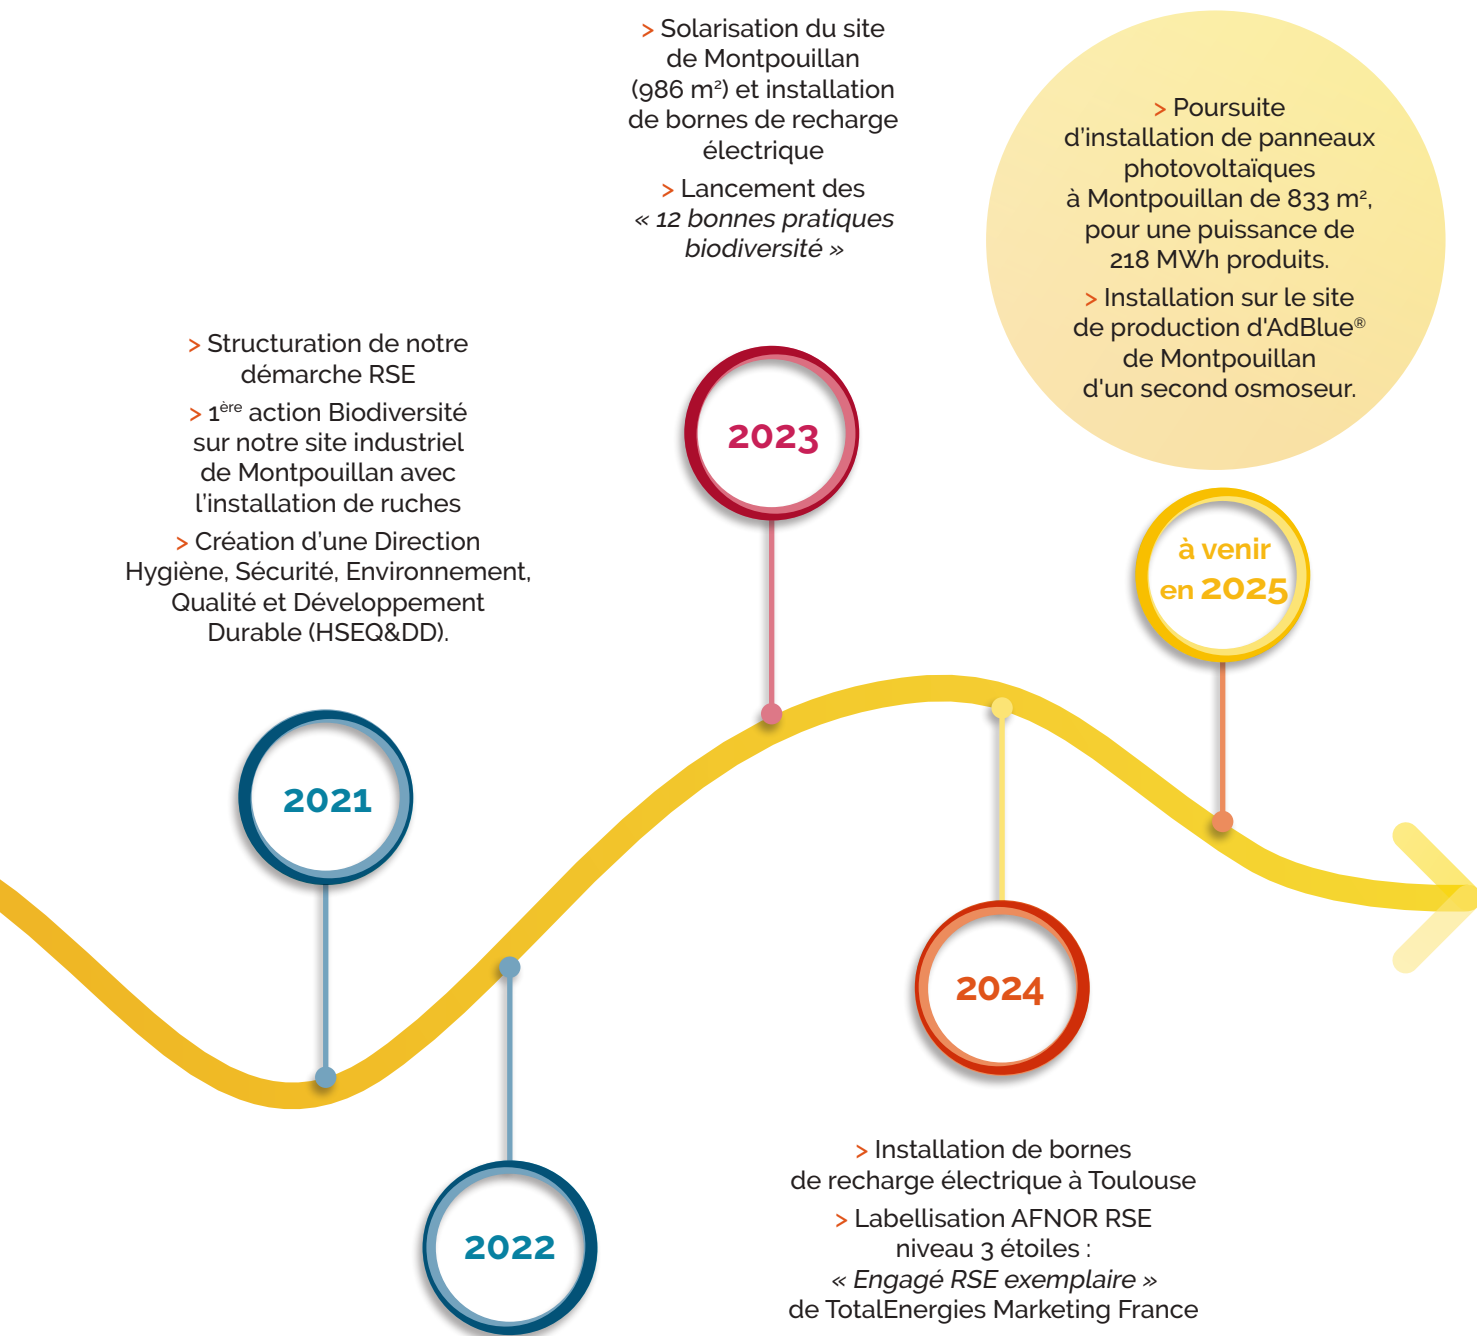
> Solarisation du site de Montpouillan (986 m²) et installation de bornes de recharge électrique

> Lancement des « 12 bonnes pratiques biodiversité »

> Poursuite d'installation de panneaux photovoltaïques à Montpouillan de 833 m², pour une puissance de 218 MWh produits.

> Installation sur le site de production d'AdBlue® de Montpouillan d'un second osmoseur.

> Structuration de notre démarche RSE

> 1$^{ère}$ action Biodiversité sur notre site industriel de Montpouillan avec l'installation de ruches

> Création d'une Direction Hygiène, Sécurité, Environnement, Qualité et Développement Durable (HSEQ&DD).

2023

à venir en 2025

2021

2024

2022

> Installation de bornes de recharge électrique à Toulouse

> Labellisation AFNOR RSE niveau 3 étoiles : « Engagé RSE exemplaire » de TotalEnergies Marketing France